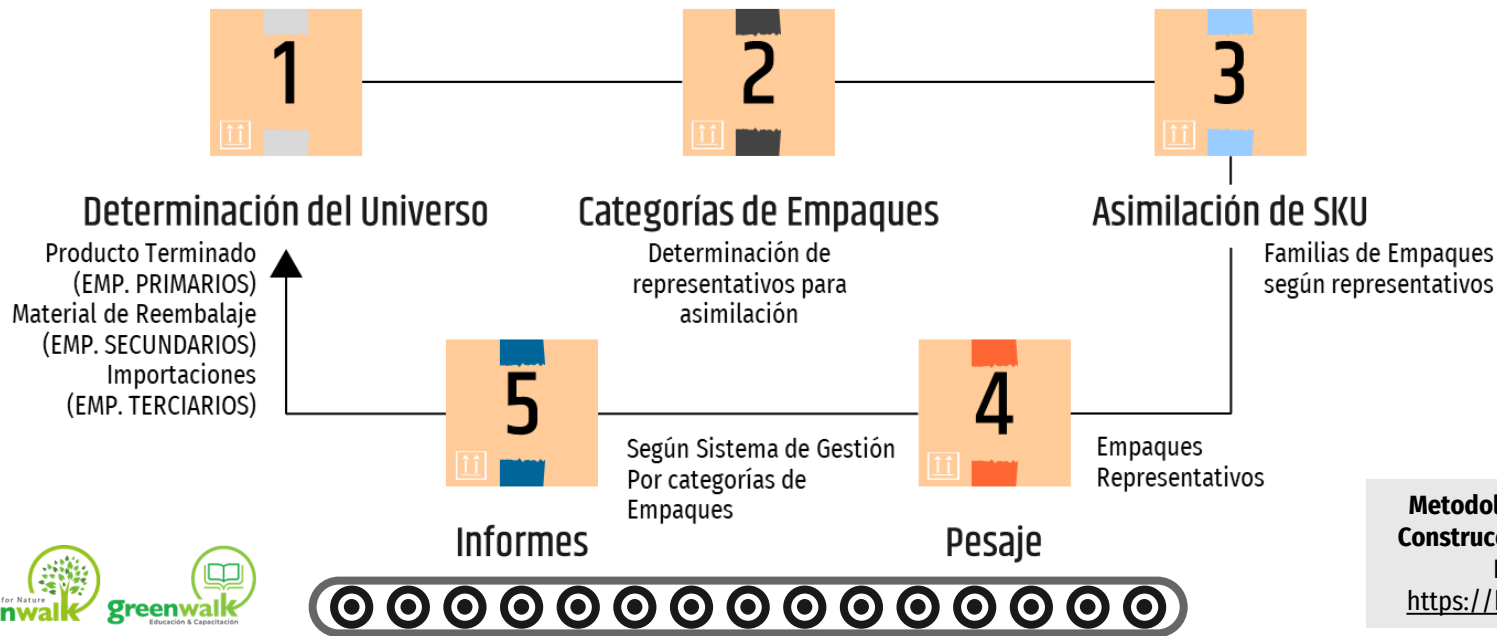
1

2

3

Determinación del Universo

Producto Terminado
(EMP. PRIMARIOS)
Material de Reembalaje
(EMP. SECUNDARIOS)
Importaciones
(EMP. TERCIARIOS)

Categorías de Empaques

Determinación de representativos para asimilación

Asimilación de SKU

Familias de Empaques según representativos

5

4

Según Sistema de Gestión
Por categorías de Empaques

Empaques
Representativos

Informes

Pesaje

Metodol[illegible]
Construc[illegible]
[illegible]
https://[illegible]

for Nature
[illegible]nwalk

greenwalk
Educación & Capacitación